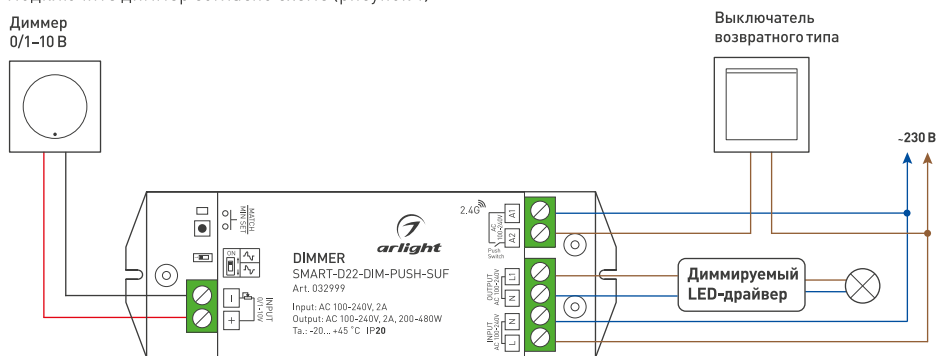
Диммер
0/1–10 В

Выключатель
возвратного типа

~230 В

MATCH
MIN SET

ON

2.4G

arlight

DIMMER
SMART-D22-DIM-PUSH-SUF
Art. 032999

Input: AC 100-240V, 2A
Output: AC 100-240V, 2A, 200-480W
Ta.: -20... +45 °C IP20

INPUT
0/1-10V
–
+

AC 100-240V
Push Switch
A1
A2

OUTPUT
AC 100-240V
L1
N

INPUT
AC 100-240V
N
L

Диммируемый
LED-драйвер